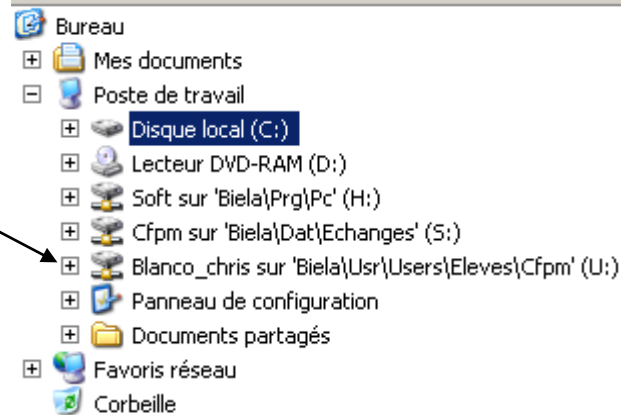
Bureau
Mes documents
Poste de travail
Disque local (C:)
Lecteur DVD-RAM (D:)
Soft sur 'Biela\Prg\Pc' (H:)
Cfpm sur 'Biela\Dat\Echanges' (S:)
Blanco_chris sur 'Biela\Usr\Users\Eleves\Cfpm' (U:)
Panneau de configuration
Documents partagés
Favoris réseau
Corbeille